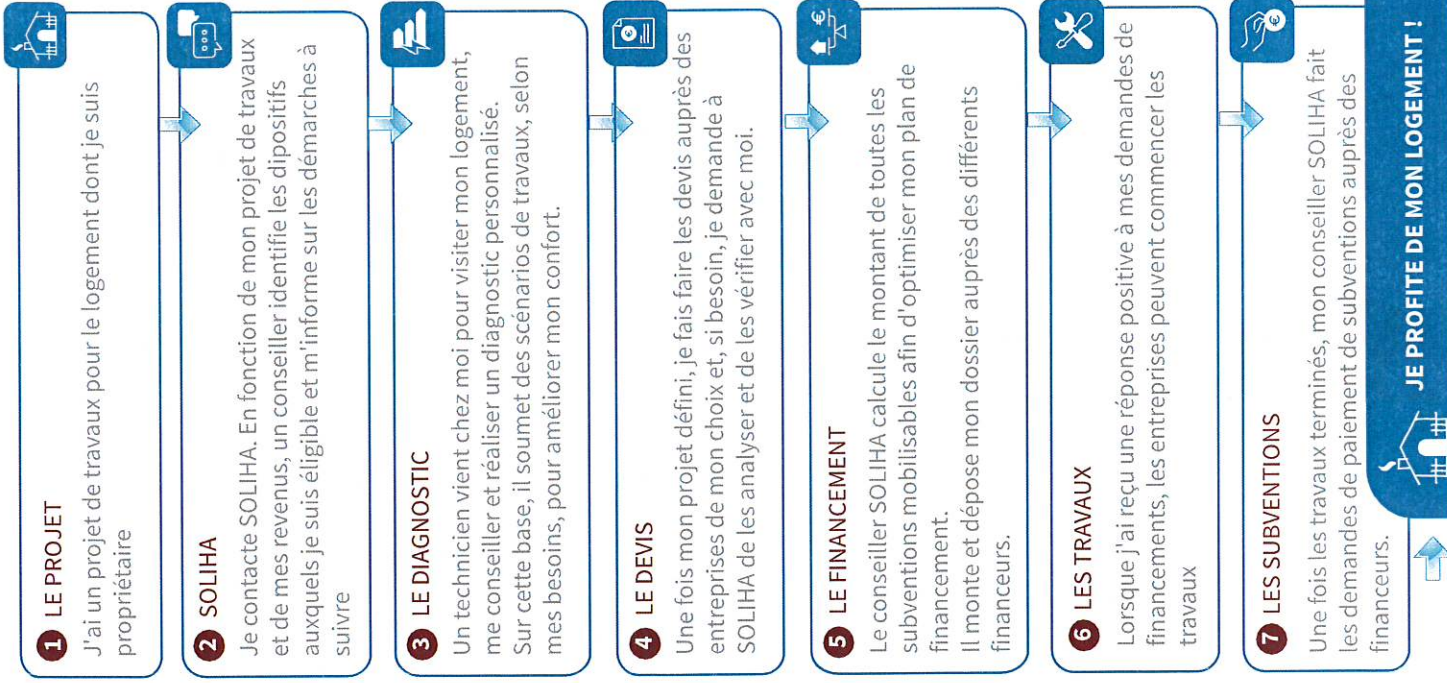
1 LE PROJET
J'ai un projet de travaux pour le logement dont je suis propriétaire

2 SOLIHA
Je contacte SOLIHA. En fonction de mon projet de travaux et de mes revenus, un conseiller identifie les dispositifs auxquels je suis éligible et m'informe sur les démarches à suivre

3 LE DIAGNOSTIC
Un technicien vient chez moi pour visiter mon logement, me conseiller et réaliser un diagnostic personnalisé.
Sur cette base, il soumet des scénarios de travaux, selon mes besoins, pour améliorer mon confort.

4 LE DEVIS
Une fois mon projet défini, je fais faire les devis auprès des entreprises de mon choix et, si besoin, je demande à SOLIHA de les analyser et de les vérifier avec moi.

5 LE FINANCEMENT
Le conseiller SOLIHA calcule le montant de toutes les subventions mobilisables afin d'optimiser mon plan de financement.
Il monte et dépose mon dossier auprès des différents financeurs.

6 LES TRAVAUX
Lorsque j'ai reçu une réponse positive à mes demandes de financements, les entreprises peuvent commencer les travaux

7 LES SUBVENTIONS
Une fois les travaux terminés, mon conseiller SOLIHA fait les demandes de paiement de subventions auprès des financeurs.

JE PROFITE DE MON LOGEMENT !